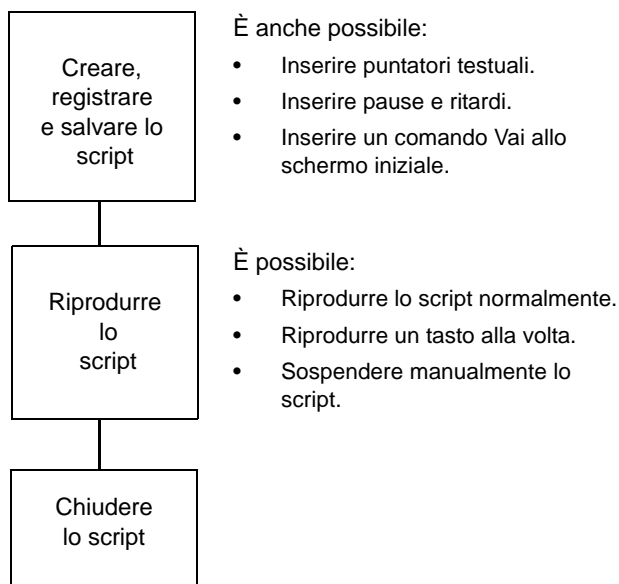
Creare, registrare e salvare lo script

È anche possibile:
- Inserire puntatori testuali.
- Inserire pause e ritardi.
- Inserire un comando Vai allo schermo iniziale.

Riprodurre lo script

È possibile:
- Riprodurre lo script normalmente.
- Riprodurre un tasto alla volta.
- Sospendere manualmente lo script.

Chiudere lo script